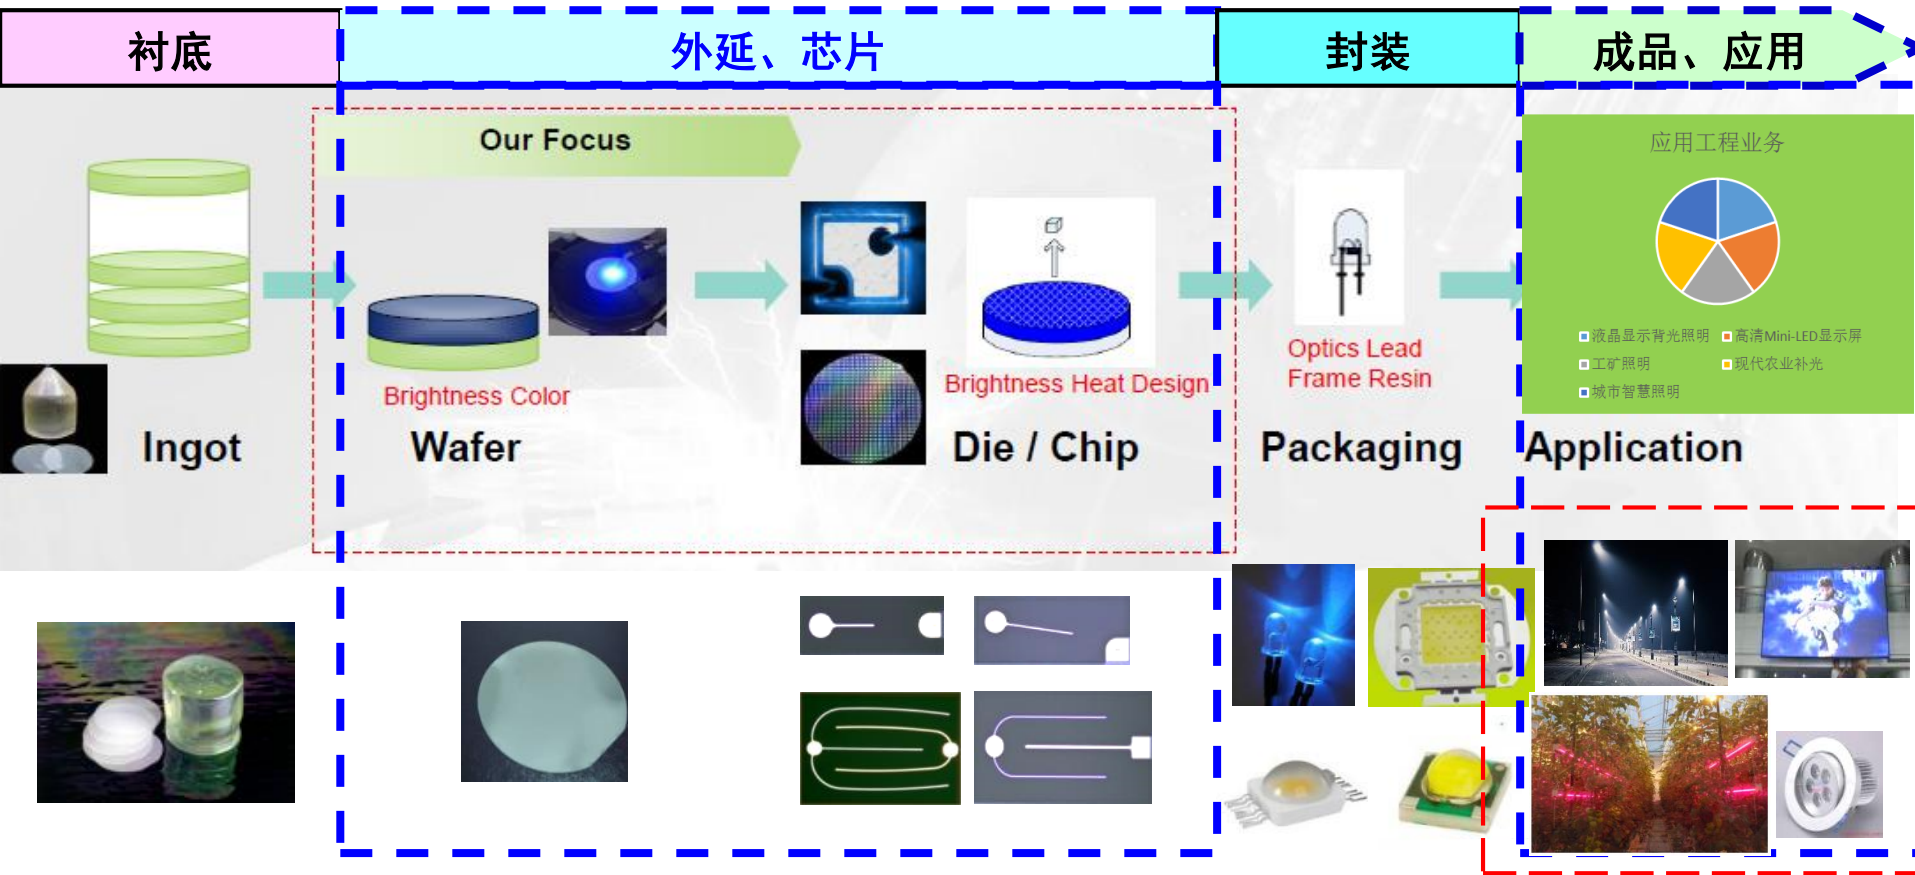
衬底

外延、芯片

封装

成品、应用

Our Focus

应用工程业务

Brightness Color

Brightness Heat Design

Optics Lead Frame Resin

液晶显示背光照明
高清Mini-LED显示屏
工矿照明
现代农业补光
城市智慧照明

Ingot

Wafer

Die / Chip

Packaging

Application